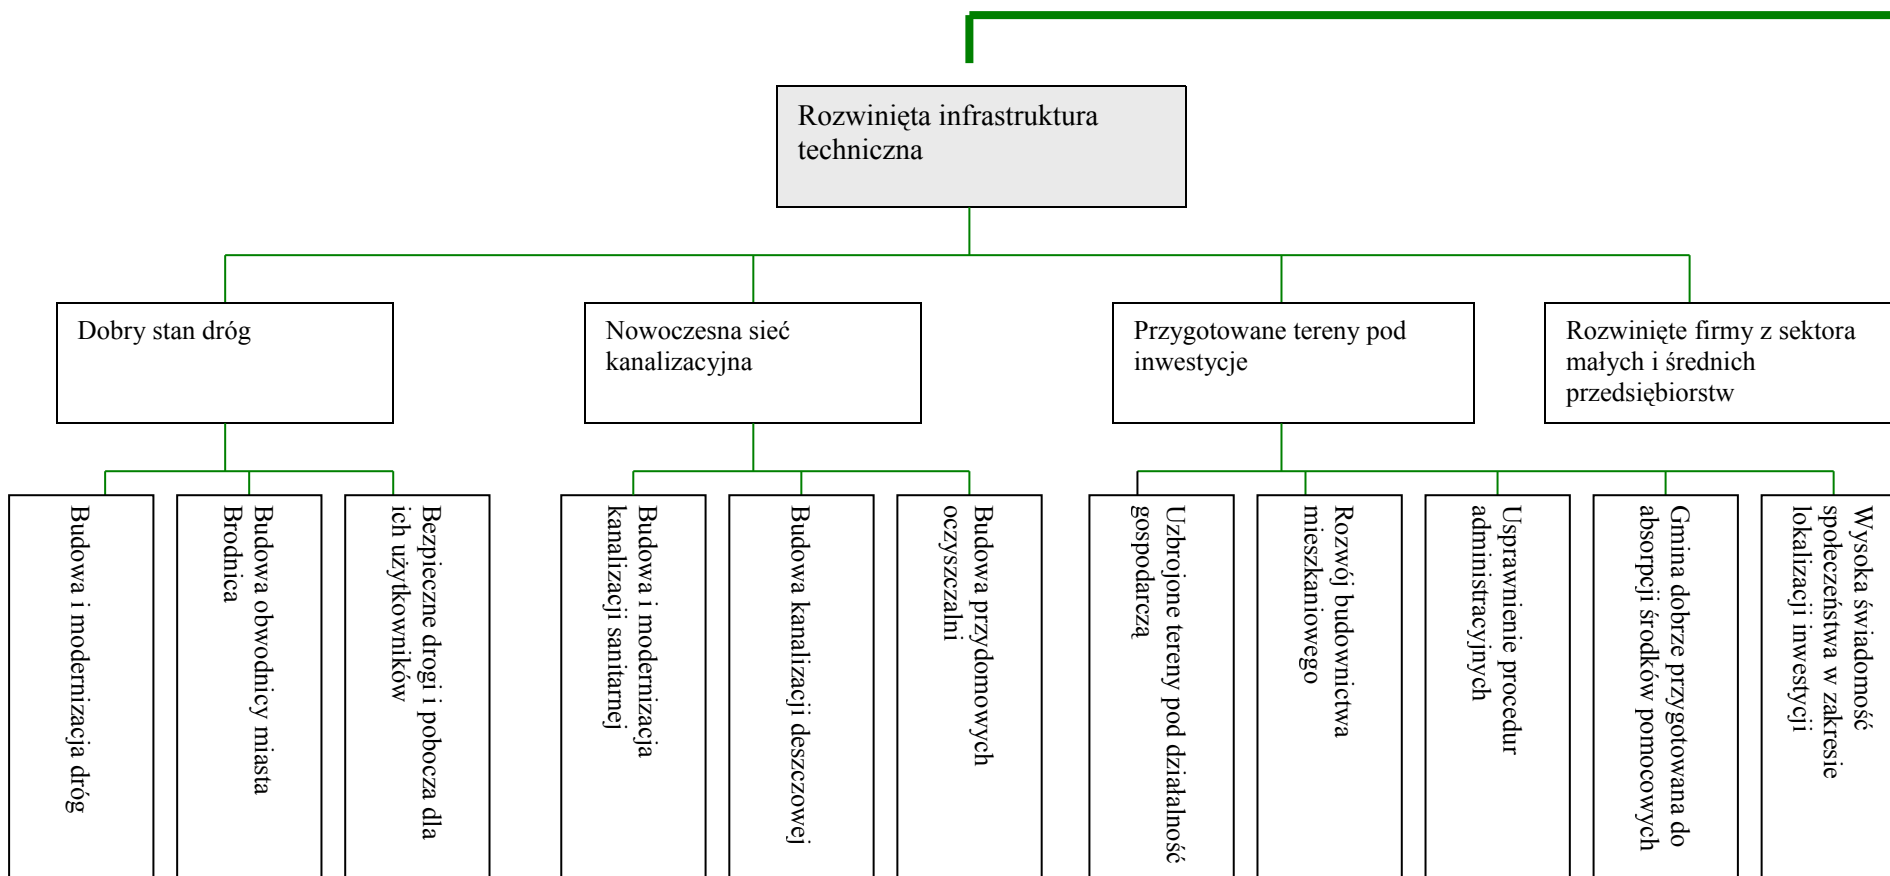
Rozwinięta infrastruktura techniczna

Dobry stan dróg

Nowoczesna sieć kanalizacyjna

Przygotowane tereny pod inwestycje

Rozwinięte firmy z sektora małych i średnich przedsiębiorstw

Budowa i modernizacja dróg

Budowa obwodnicy miasta Brodnica

Bezpieczne drogi i pobocza dla ich użytkowników

Budowa i modernizacja kanalizacji sanitarnej

Budowa kanalizacji deszczowej

Budowa przydomowych oczyszczalni

Uzbrojone tereny pod działalność gospodarczą

Rozwój budownictwa mieszkaniowego

Usprawnienie procedur administracyjnych

Gmina dobrze przygotowana do absorpcji środków pomocowych

Wysoka świadomość społeczeństwa w zakresie lokalizacji inwestycji